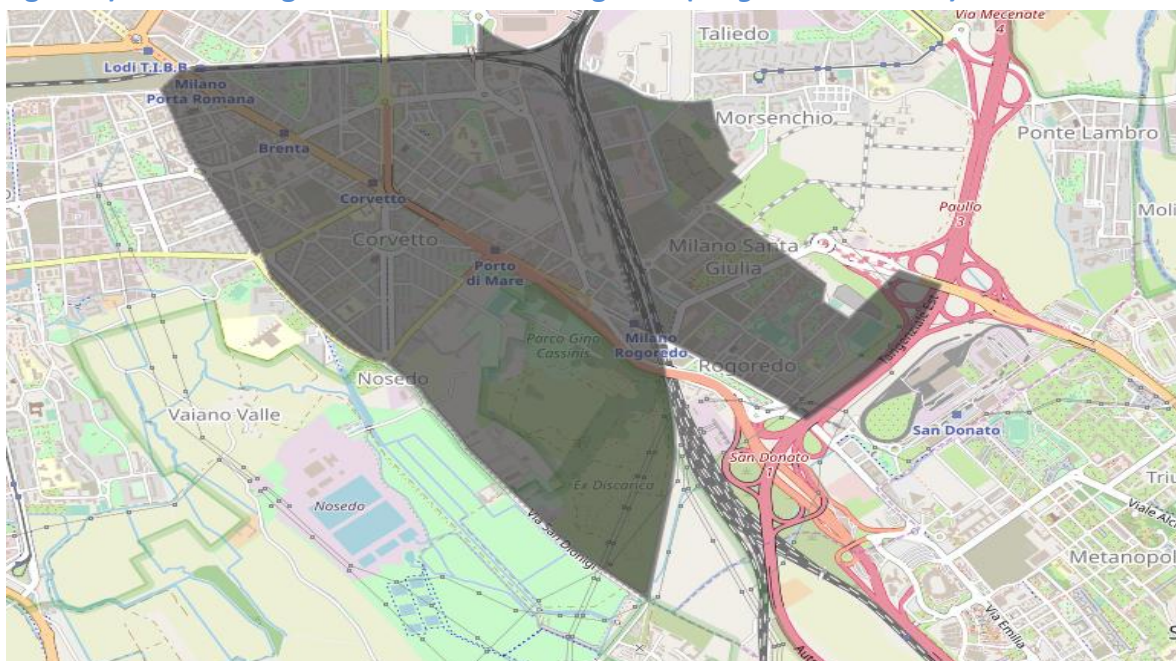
Via Mecenate
4
Taliedo
Lodi T.I.B.B.
Milano Porta Romana
Morsenchio
Ponte Lambro
Brenta
Corvetto
Paullo
3
Moli
Corvetto
Milano Santa Giulia
Porto di Mare
Tangenziale Est
Parco Gino Cassinis
Milano Rogoredo
Rogoredo
Nosedo
Vaiano Valle
San Donato
San Donato
1
Ex Discarica
Nosedo
Via San Dionigi
Triu
Viale Alc
Metanopol
Via Emilia
Aut